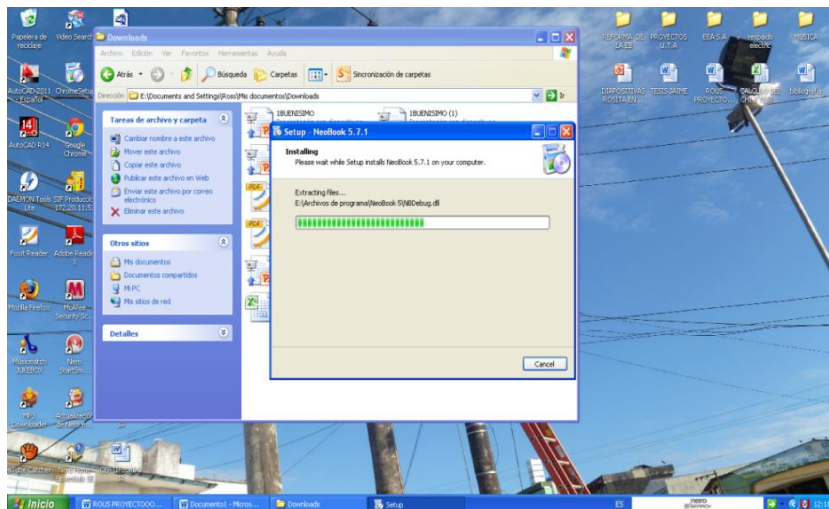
Papelera de reciclaje
Video Search
AutoCAD 2011 - Español
ChromeSetup
AutoCAD R14
Google Chrome
DAEMON Tools Lite
SIP Producción 172.20.11.5
Foxit Reader
Adobe Reader
Mozilla Firefox
McAfee Security Sc...
Musicmatch JUKEBOX
Nero StartSm...
MP3 Downloader
Actualización de Nero 8...
Ubuntu Cal...

REFORMA DEL LA EB
PROYECTOS U.T.A
EEA S.A
respaldo electric
MÚSICA
DIAPOSITIVAS ROSITA EN...
TESIS JAIME
ROUS PROYECTO...
CALCULO DE CITY...
biblografia

Downloads
Archivo Edición Ver Favoritos Herramientas Ayuda
Atrás Búsqueda Carpetas Sincronización de carpetas
Dirección E:\Documents and Settings\Ross\Mis documentos\Downloads
Ir

Tareas de archivo y carpeta
Cambiar nombre a este archivo
Mover este archivo
Copiar este archivo
Publicar este archivo en Web
Enviar este archivo por correo electrónico
Eliminar este archivo

Otros sitios
Mis documentos
Documentos compartidos
Mi PC
Mis sitios de red

Detalles

1BUENISIMO
1BUENISIMO (1)

Setup - NeoBook 5.7.1
Installing
Please wait while Setup installs NeoBook 5.7.1 on your computer.
Extracting files...
E:\Archivos de programa\NeoBook 5\NBDebug.dll
Cancel

Inicio
ROUS PROYECTOOO...
Documento1 - Micros...
Downloads
Setup
ES
nero